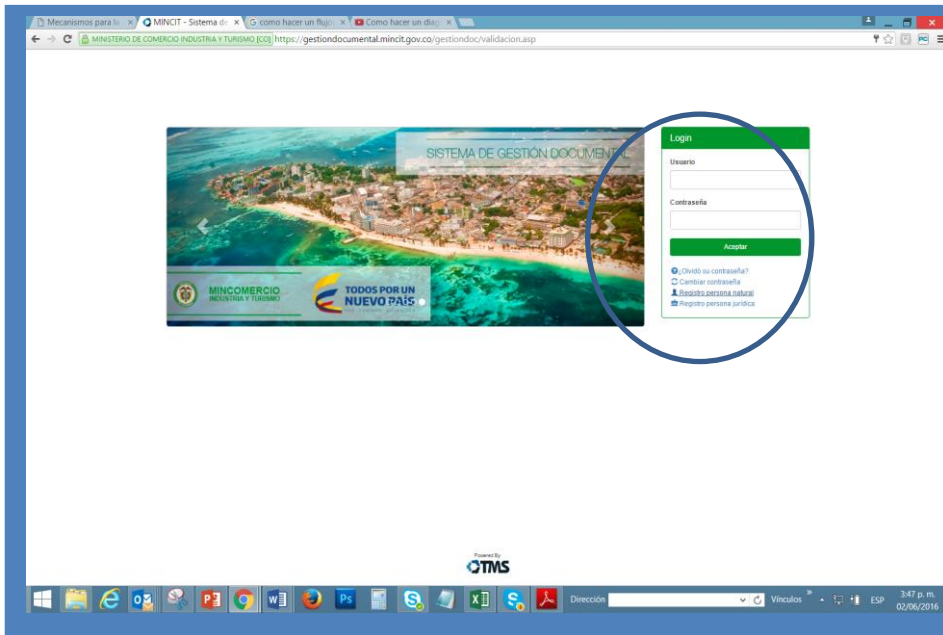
Mecanismos para la ×
MINCIT - Sistema de ×
como hacer un flujo ×
Como hacer un diag ×

MINISTERIO DE COMERCIO INDUSTRIA Y TURISMO [CO] https://gestiondocumental.mincit.gov.co/gestiondoc/validacion.asp

SISTEMA DE GESTIÓN DOCUMENTAL

MINCOMERCIO INDUSTRIA Y TURISMO

TODOS POR UN NUEVO PAÍS

Login

Usuario

Contraseña

Aceptar

¿Olvidó su contraseña?
Cambiar contraseña
Registro persona natural
Registro persona jurídica

Powered By
TMS

Dirección
Vínculos
ESP
3:47 p. m.
02/06/2016